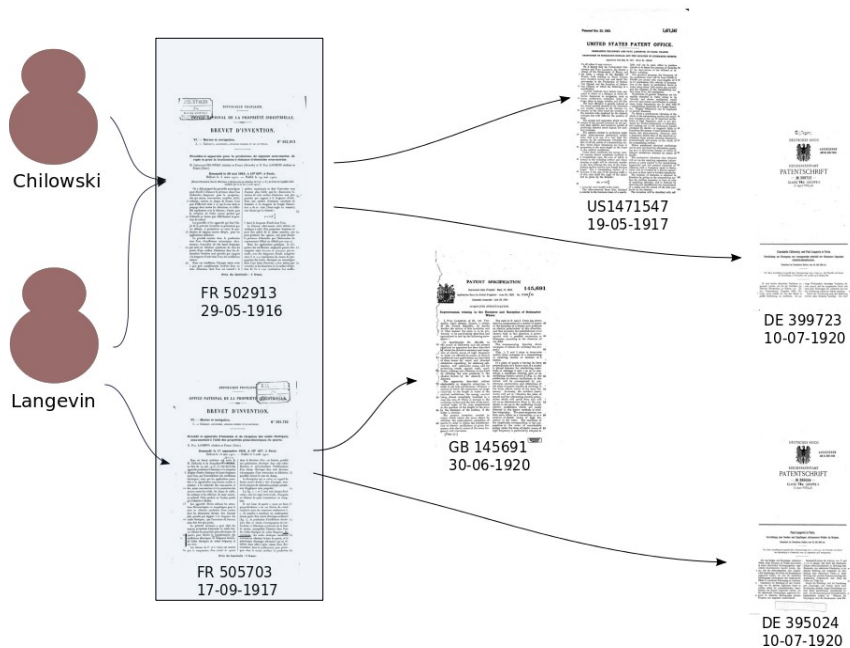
Chilowski

Langevin

RÉPUBLIQUE FRANÇAISE.

OFFICE NATIONAL DE LA PROPRIÉTÉ INDUSTRIELLE.

BREVET D'INVENTION.

FR 502913
29-05-1916

RÉPUBLIQUE FRANÇAISE.

OFFICE NATIONAL DE LA PROPRIÉTÉ INDUSTRIELLE.

BREVET D'INVENTION.

FR 505703
17-09-1917

UNITED STATES PATENT OFFICE.

US1471547
19-05-1917

PATENT SPECIFICATION

145,691

GB 145691
30-06-1920

DEUTSCHES REICH

PATENTSCHRIFT

DE 399723
10-07-1920

DEUTSCHES REICH

PATENTSCHRIFT

DE 395024
10-07-1920